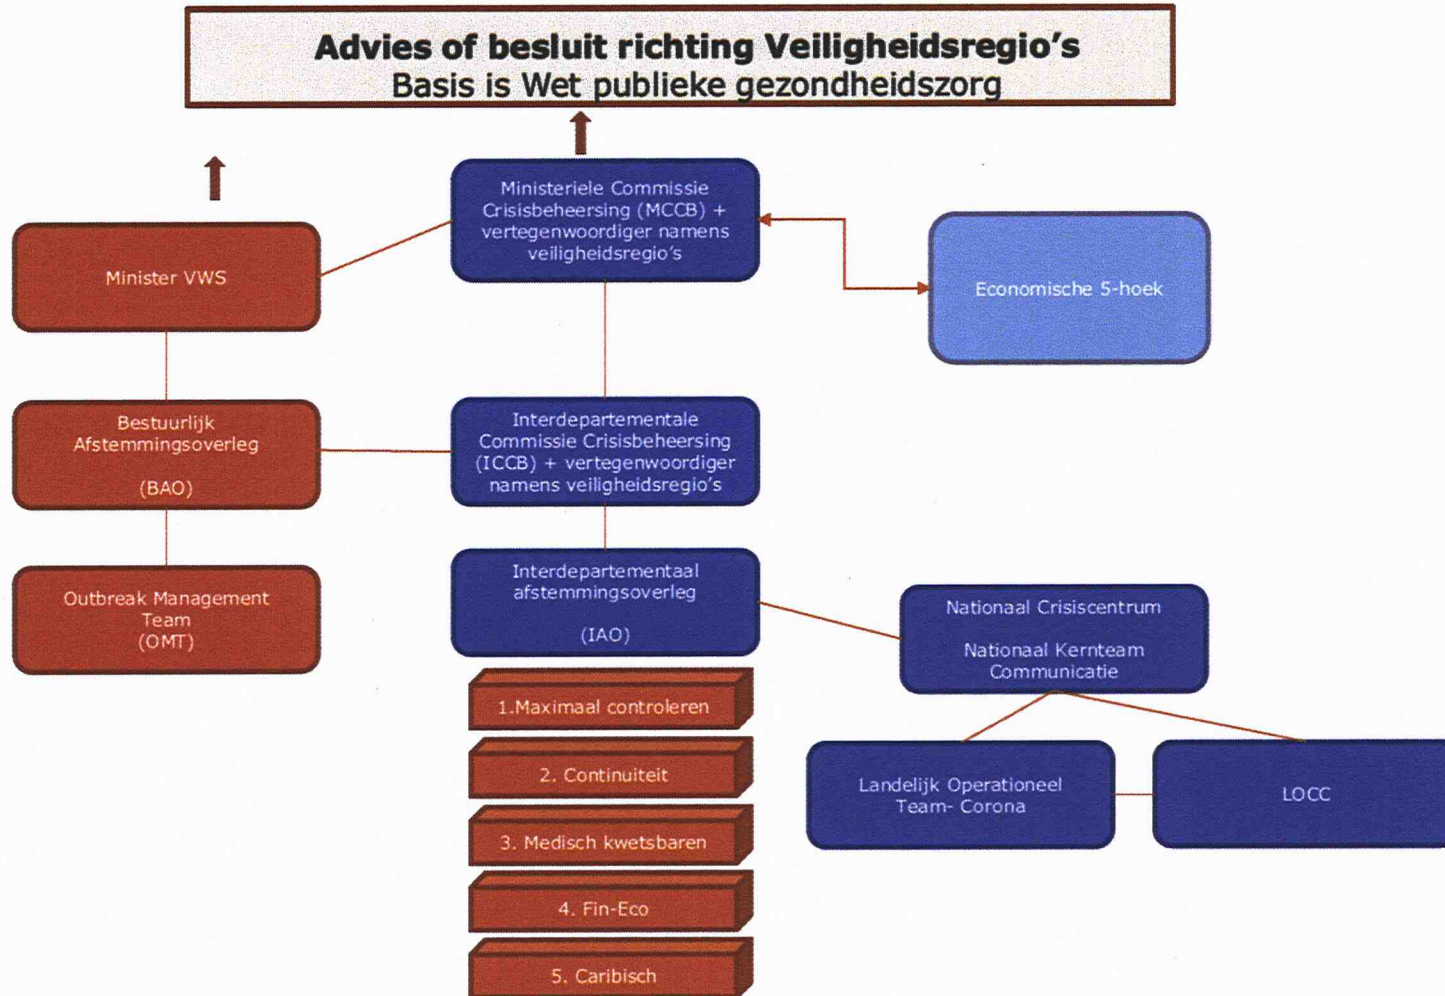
Advies of besluit richting Veiligheidsregio's
Basis is Wet publieke gezondheidszorg

Minister VWS

Ministeriele Commissie Crisisbeheersing (MCCB) + vertegenwoordiger namens veiligheidsregio's

Economische 5-hoek

Bestuurlijk Afstemmingsoverleg
(BAO)

Interdepartementale Commissie Crisisbeheersing (ICCB) + vertegenwoordiger namens veiligheidsregio's

Outbreak Management Team (OMT)

Interdepartementaal afstemmingsoverleg
(IAO)

Nationaal Crisiscentrum
Nationaal Kernteam Communicatie

1.Maximaal controleren

2. Continuiteit

3. Medisch kwetsbaren

4. Fin-Eco

5. Caribisch

Landelijk Operationeel Team- Corona

LOCC